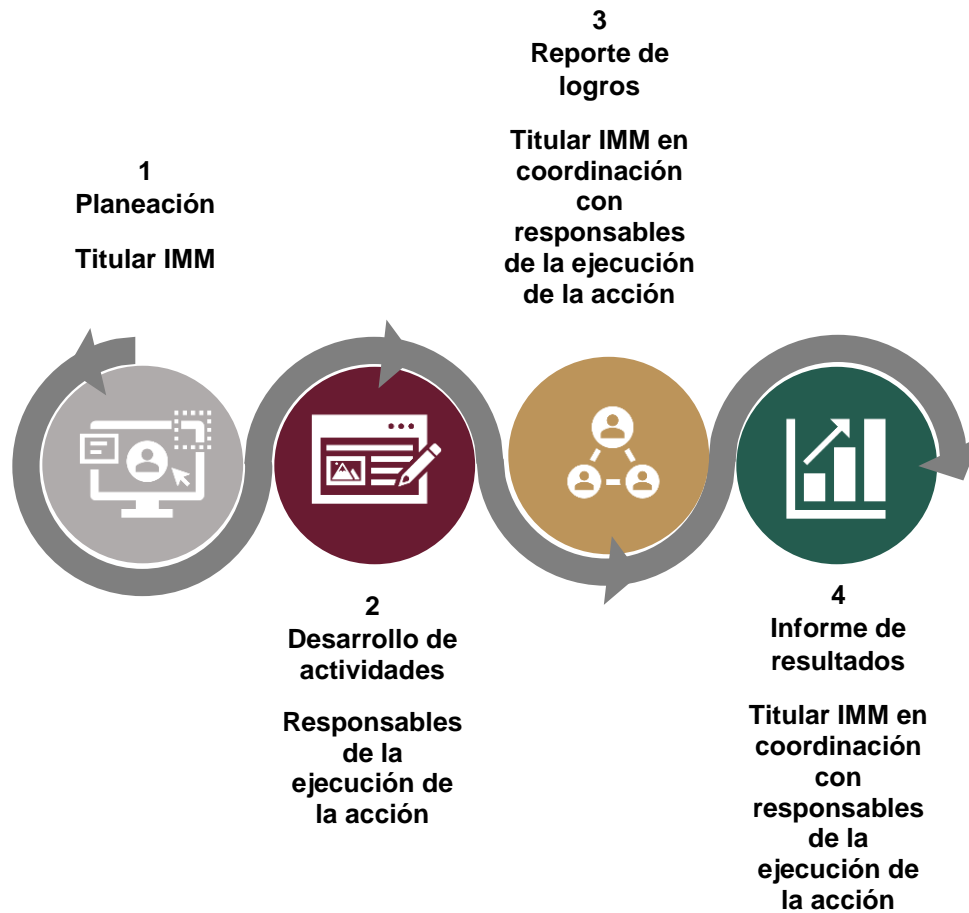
3
Reporte de logros

Titular IMM en coordinación con responsables de la ejecución de la acción

1
Planeación

Titular IMM

2
Desarrollo de actividades

Responsables de la ejecución de la acción

4
Informe de resultados

Titular IMM en coordinación con responsables de la ejecución de la acción